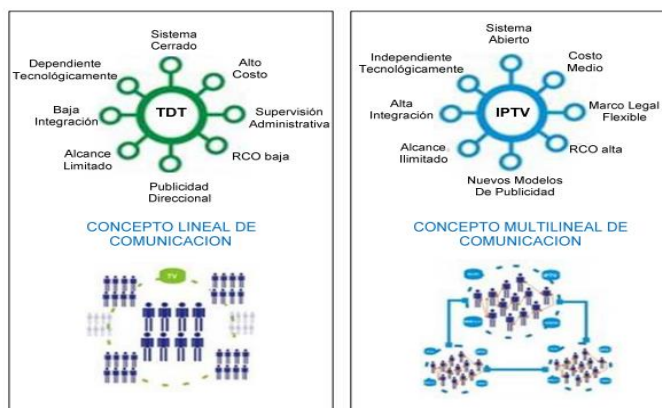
Sistema Cerrado

Dependiente Tecnológicamente

Alto Costo

Baja Integración

TDT

Supervisión Administrativa

Alcance Limitado

RCO baja

Publicidad Direccional

CONCEPTO LINEAL DE COMUNICACION

TV

Sistema Abierto

Independiente Tecnológicamente

Costo Medio

Alta Integración

IPTV

Marco Legal Flexible

Alcance Ilimitado

RCO alta

Nuevos Modelos De Publicidad

CONCEPTO MULTILINEAL DE COMUNICACION